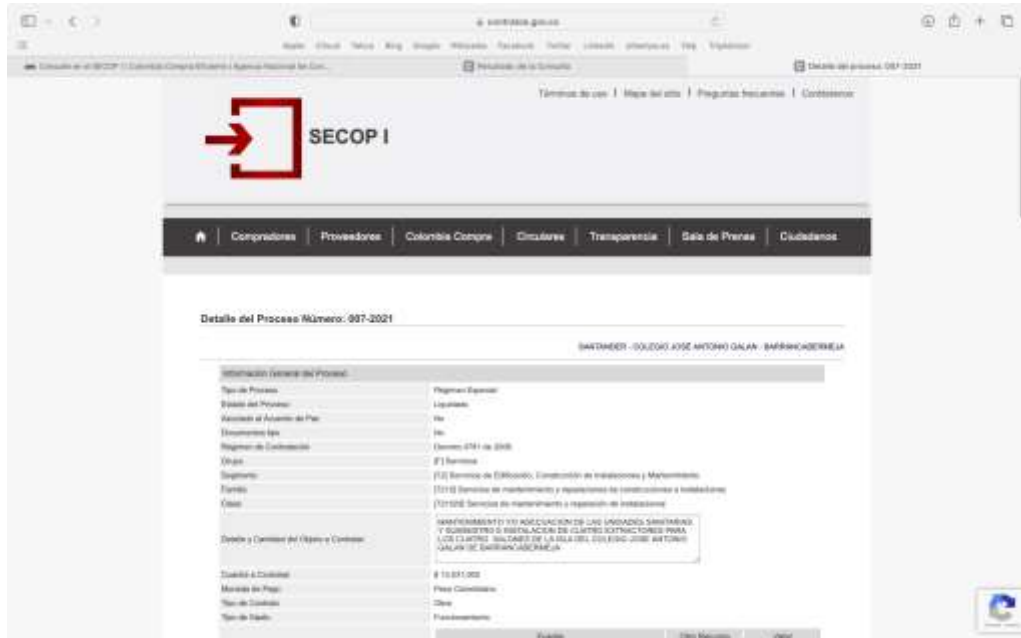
contratos.gov.co

Detalle del proceso 007-2021

Términos de uso | Mapa del sitio | Preguntas frecuentes | Contáctenos

SECOP I

Compradores | Proveedores | Colombia Compra | Circulares | Transparencia | Sala de Prensa | Ciudadanos

Detalle del Proceso Número: 007-2021

SANTANDER - COLEGIO JOSÉ ANTONIO GALAN - BARRANCABERMEJA

| Información General del Proceso | |
|---|---|
| Tipo de Proceso | Régimen Especial |
| Estado del Proceso | Liquidado |
| Asociado al Acuerdo de Paz | No |
| Documentos tipo | No |
| Régimen de Contratación | Decreto 4791 de 2008 |
| Grupo | [F] Servicios |
| Segmento | [72] Servicios de Edificación, Construcción de Instalaciones y Mantenimiento |
| Familia | [7210] Servicios de mantenimiento y reparaciones de construcciones e instalaciones |
| Clase | [721015] Servicios de mantenimiento y reparación de instalaciones |
| Detalle y Cantidad del Objeto a Contratar | MANTENIMIENTO Y/O ADECUACION DE LAS UNIDADES SANITARIAS Y SUMINISTRO E INSTALACION DE CUATRO EXTRACTORES PARA LOS CUATRO SALONES DE LA ISLA DEL COLEGIO JOSE ANTONIO GALAN DE BARRANCABERMEJA |
| Cuantía a Contratar | $ 13.831.000 |
| Moneda de Pago | Peso Colombiano |
| Tipo de Contrato | Obra |
| Tipo de Gasto | Funcionamiento |